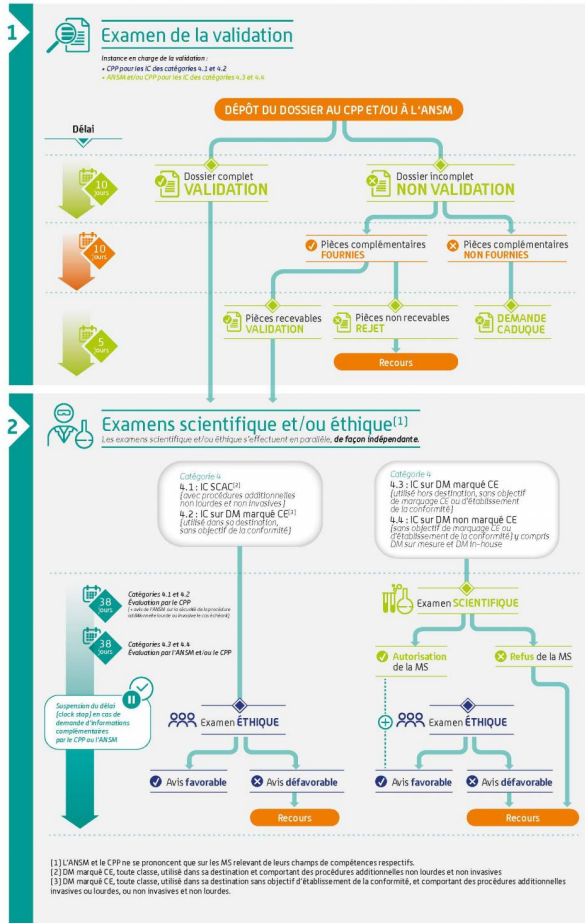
1

Examen de la validation

Instance en charge de la validation :
• CPP pour les IC des catégories 4.1 et 4.2
• ANSM et/ou CPP pour les IC des catégories 4.3 et 4.4

DÉPÔT DU DOSSIER AU CPP ET/OU À L'ANSM

Délai

10 jours

Dossier complet
VALIDATION

Dossier incomplet
NON VALIDATION

10 jours

Pièces complémentaires
FOURNIES

Pièces complémentaires
NON FOURNIES

5 jours

Pièces recevables
VALIDATION

Pièces non recevables
REJET

DEMANDE
CADUQUE

Recours

2

Examens scientifique et/ou éthique$^{[1]}$

Les examens scientifique et/ou éthique s'effectuent en parallèle, de façon indépendante.

Catégorie 4
4.1 : IC SCAC$^{[2]}$
[avec procédures additionnelles non lourdes et non invasives]
4.2 : IC sur DM marqué CE$^{[3]}$
[utilisé dans sa destination, sans objectif de la conformité]

Catégorie 4
4.3 : IC sur DM marqué CE
[utilisé hors destination, sans objectif de marquage CE ou d'établissement de la conformité]
4.4 : IC sur DM non marqué CE
[sans objectif de marquage CE ou d'établissement de la conformité] y compris DM sur mesure et DM in-house

38 jours
Catégories 4.1 et 4.2
Évaluation par le CPP
[+ avis de l'ANSM sur la sécurité de la procédure additionnelle lourde ou invasive le cas échéant]

38 jours
Catégories 4.3 et 4.4
Évaluation par l'ANSM et/ou le CPP

Suspension du délai [clock stop] en cas de demande d'informations complémentaires par le CPP ou l'ANSM

Examen SCIENTIFIQUE

Autorisation de la MS

Refus de la MS

Examen ÉTHIQUE

Examen ÉTHIQUE

Avis favorable

Avis défavorable

Avis favorable

Avis défavorable

Recours

Recours

[1] L'ANSM et le CPP ne se prononcent que sur les MS relevant de leurs champs de compétences respectifs.
[2] DM marqué CE, toute classe, utilisé dans sa destination et comportant des procédures additionnelles non lourdes et non invasives
[3] DM marqué CE, toute classe, utilisé dans sa destination sans objectif d'établissement de la conformité, et comportant des procédures additionnelles invasives ou lourdes, ou non invasives et non lourdes.